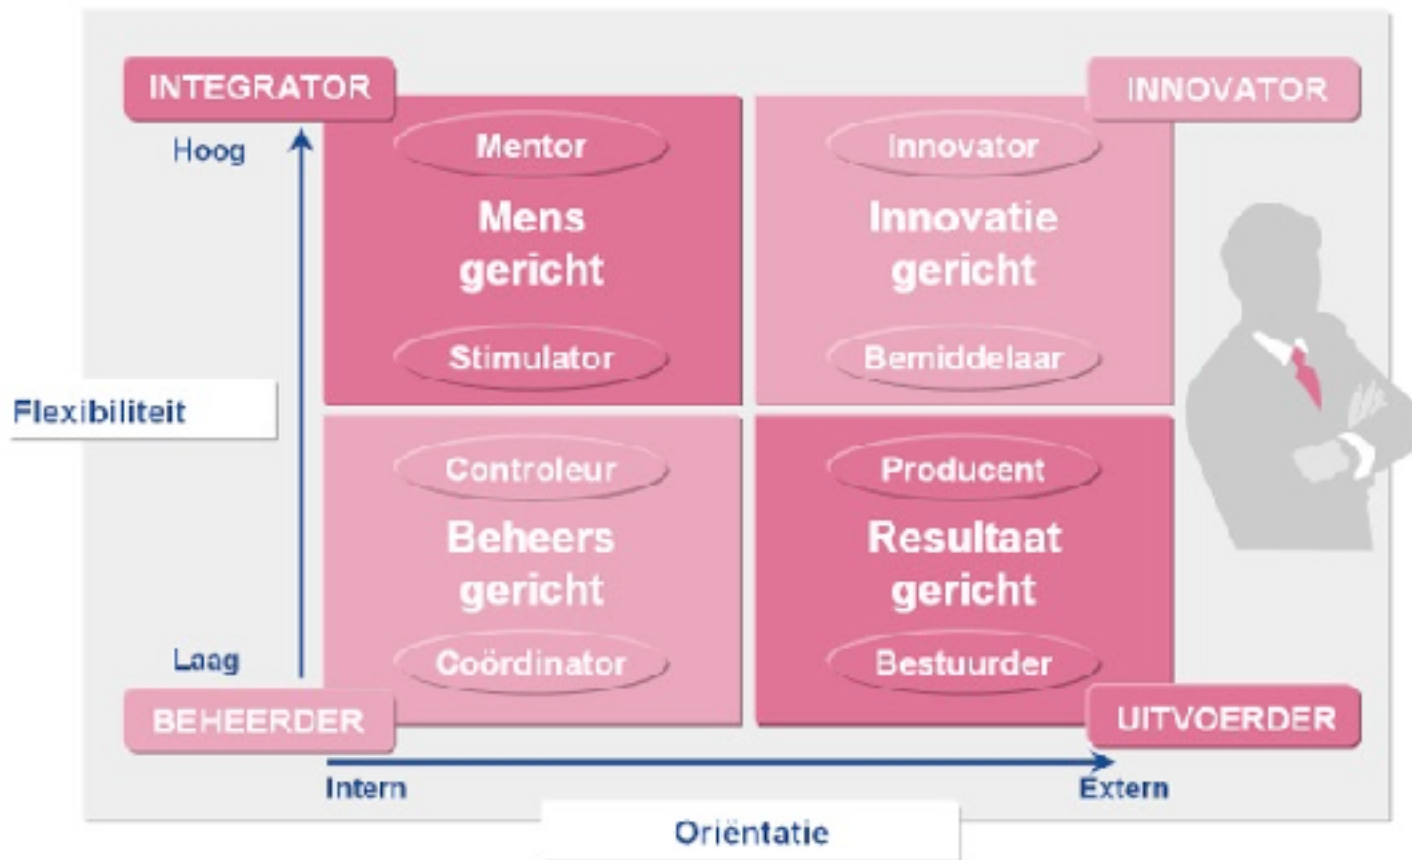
INTEGRATOR

INNOVATOR

Hoog

Mentor

Mens gericht

Stimulator

Innovator

Innovatie gericht

Bemiddelaar

Flexibiliteit

Controleur

Beheers gericht

Coördinator

Producent

Resultaat gericht

Bestuurder

Laag

BEHEERDER

UITVOERDER

Intern

Extern

Oriëntatie